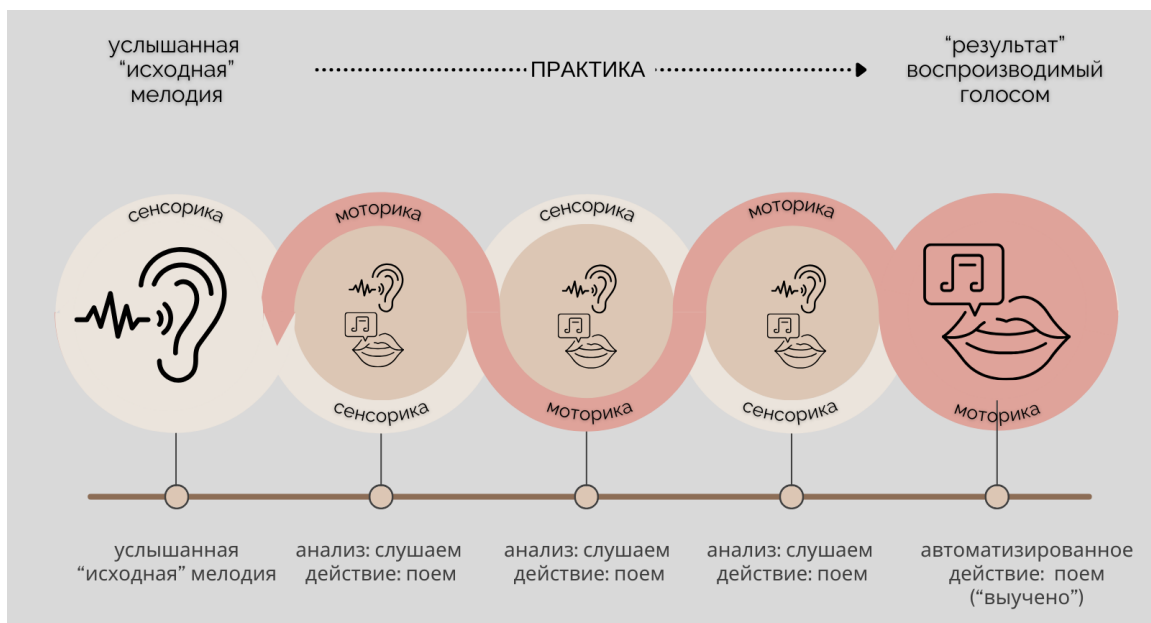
услышанная "исходная" мелодия

ПРАКТИКА

"результат" воспроизводимый голосом

сенсорика

моторика

сенсорика

сенсорика

моторика

моторика

сенсорика

моторика

услышанная "исходная" мелодия

анализ: слушаем действие: поем

анализ: слушаем действие: поем

анализ: слушаем действие: поем

автоматизированное действие: поем ("выучено")